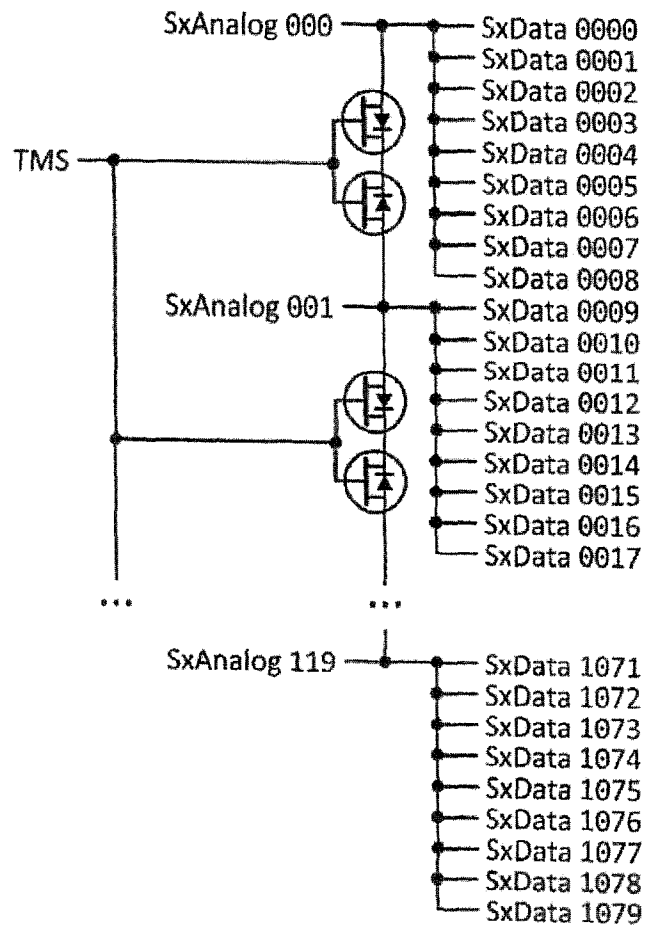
SxAnalog 000
SxData 0000
SxData 0001
SxData 0002
SxData 0003
SxData 0004
SxData 0005
SxData 0006
SxData 0007
SxData 0008
TMS
SxAnalog 001
SxData 0009
SxData 0010
SxData 0011
SxData 0012
SxData 0013
SxData 0014
SxData 0015
SxData 0016
SxData 0017
...
...
SxAnalog 119
SxData 1071
SxData 1072
SxData 1073
SxData 1074
SxData 1075
SxData 1076
SxData 1077
SxData 1078
SxData 1079